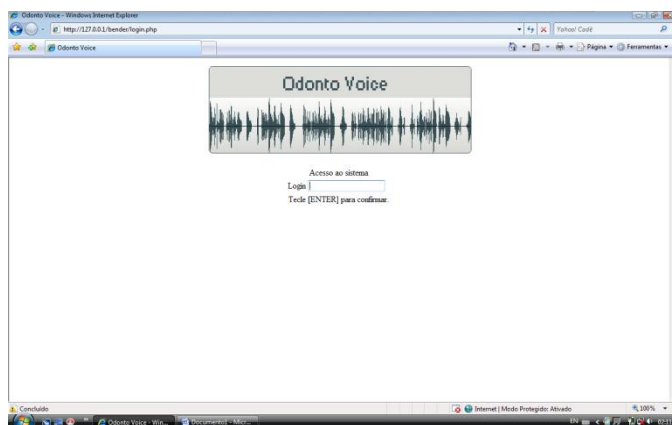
Odonto Voice - Windows Internet Explorer

http://127.0.0.1/bender/login.php

Yahoo! Cadê

Odonto Voice

Página ▾ Ferramentas ▾

Odonto Voice

Acesso ao sistema

Login

Tecle [ENTER] para confirmar.

Concluído

Internet | Modo Protegido: Ativado

100%

Odonto Voice - Win...

Documento1 - Micr...

EN

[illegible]